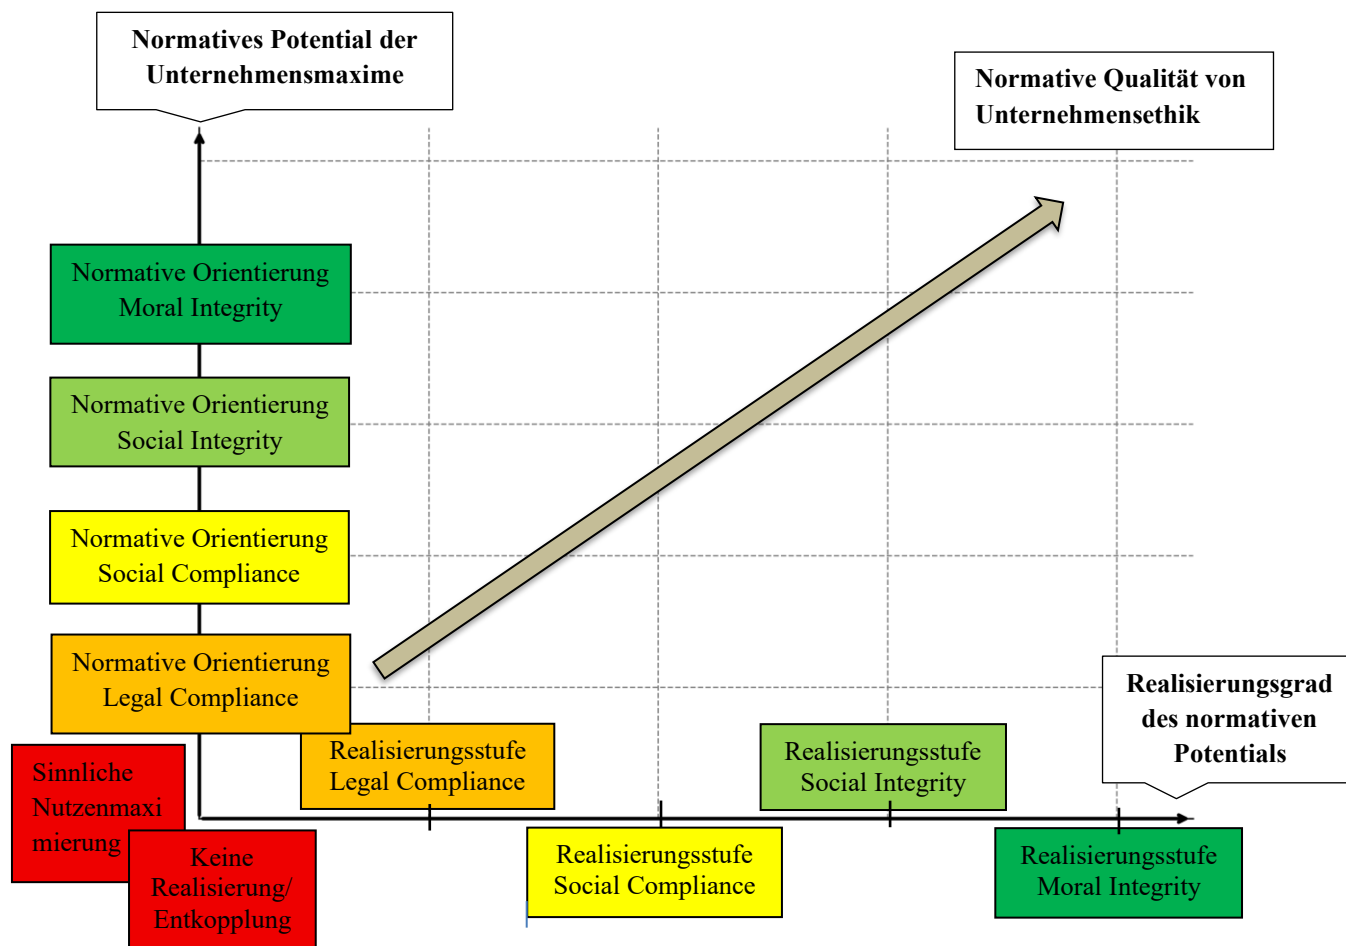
Normatives Potential der Unternehmensmaxime

Normative Qualität von Unternehmensethik

Normative Orientierung Moral Integrity

Normative Orientierung Social Integrity

Normative Orientierung Social Compliance

Normative Orientierung Legal Compliance

Realisierungsgrad des normativen Potentials

Sinnliche Nutzenmaxi mierung

Keine Realisierung/ Entkopplung

Realisierungsstufe Legal Compliance

Realisierungsstufe Social Compliance

Realisierungsstufe Social Integrity

Realisierungsstufe Moral Integrity